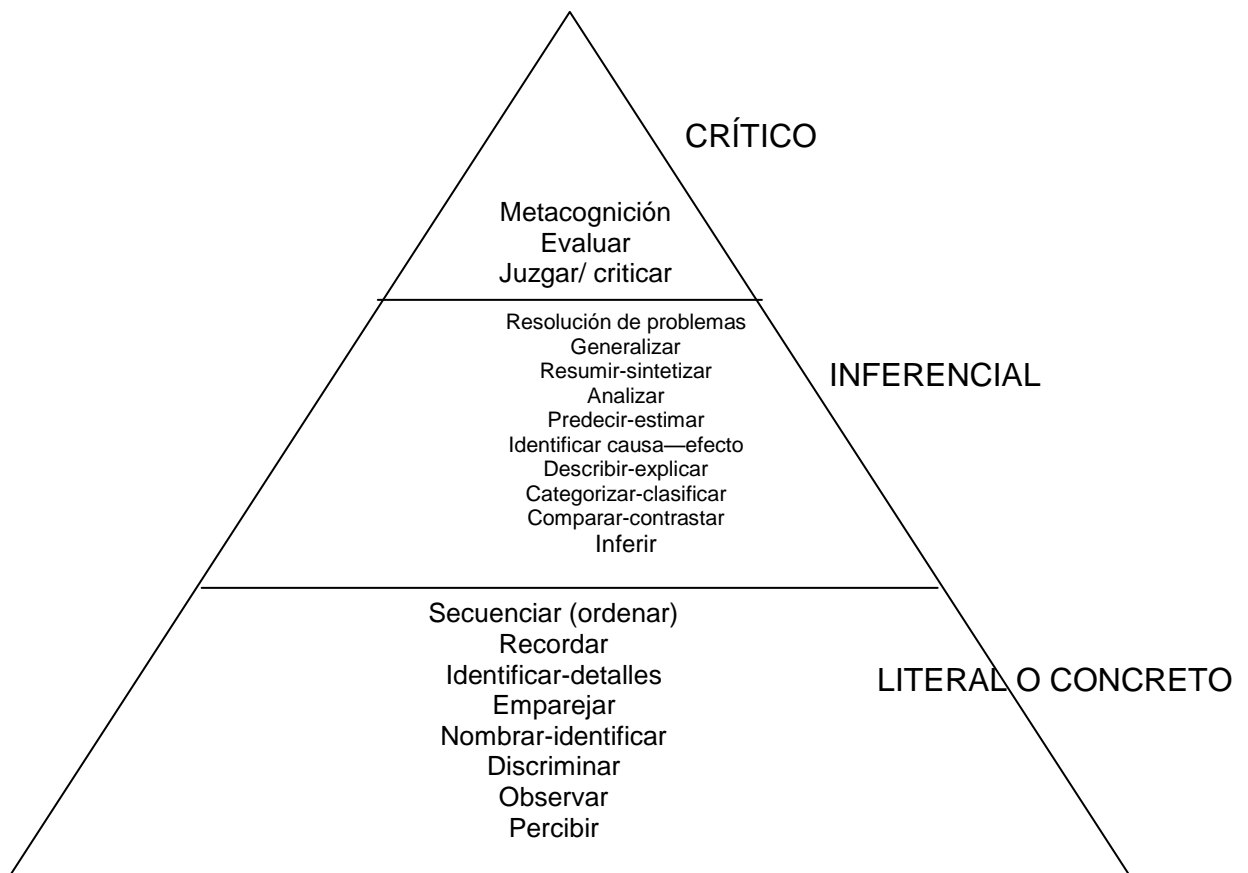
CRÍTICO

Metacognición
Evaluar
Juzgar/ criticar

Resolución de problemas
Generalizar
Resumir-sintetizar
Analizar
Predecir-estimar
Identificar causa—efecto
Describir-explicar
Categorizar-clasificar
Comparar-contrastar
Inferir

INFERENCIAL

Secuenciar (ordenar)
Recordar
Identificar-detalles
Emparejar
Nombrar-identificar
Discriminar
Observar
Percibir

LITERAL O CONCRETO